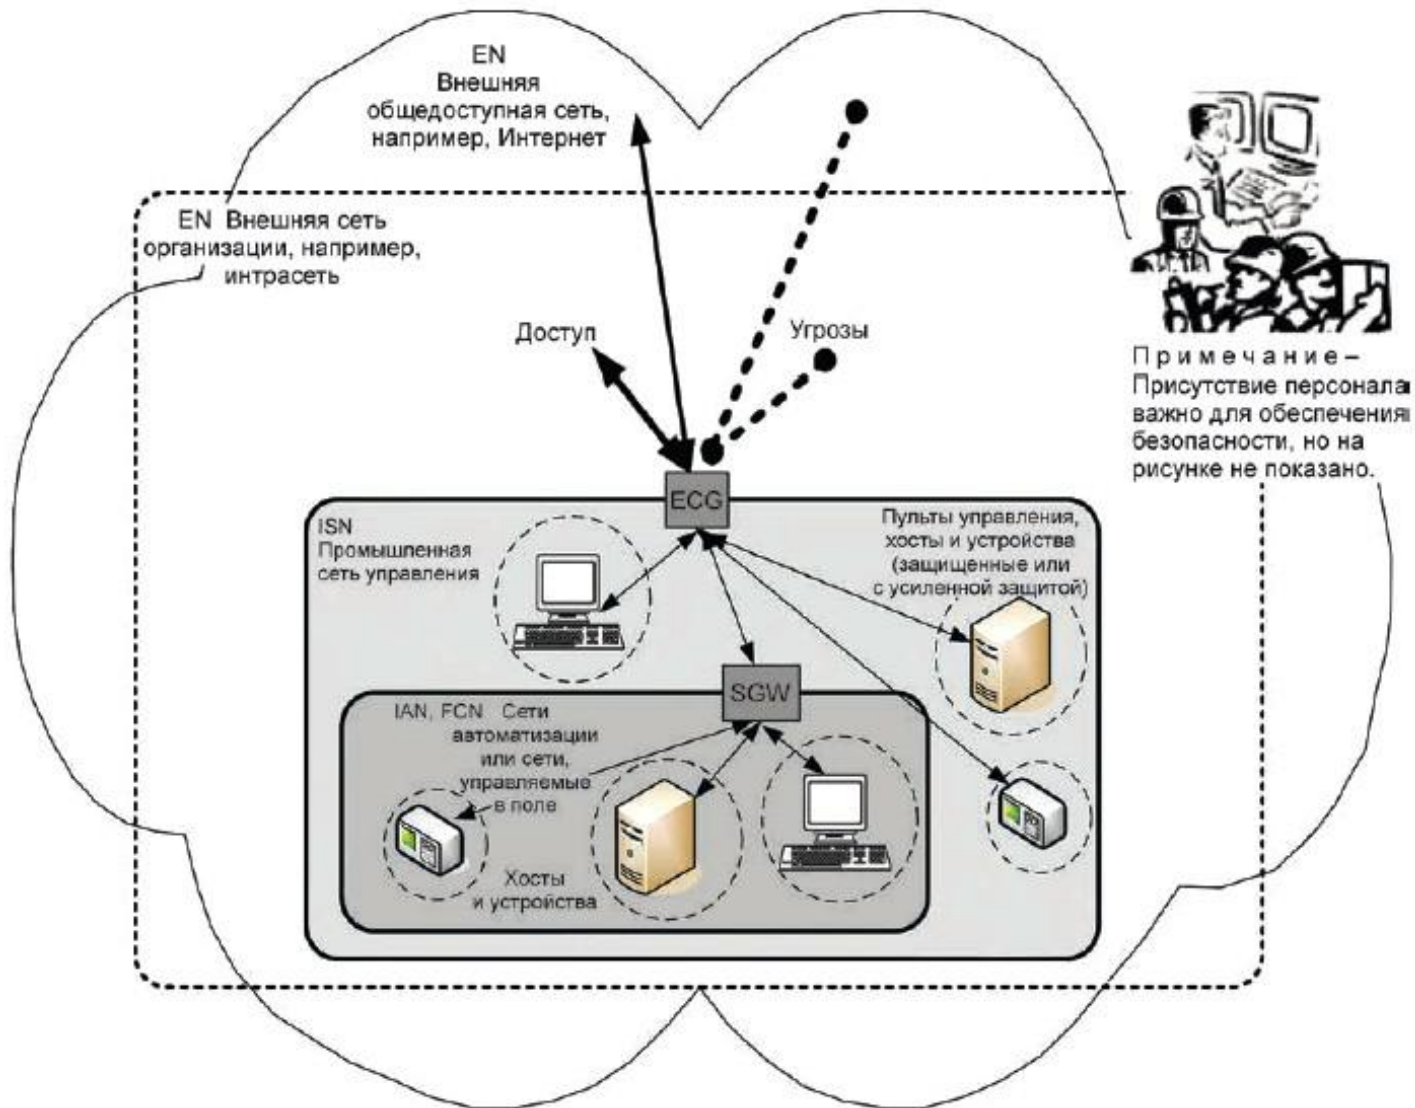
EN
Внешняя
общедоступная сеть,
например, Интернет

EN Внешняя сеть
организации, например,
интрасеть

Доступ

Угрозы

Примечание – Присутствие персонала важно для обеспечения безопасности, но на рисунке не показано.

ECG

ISN
Промышленная
сеть управления

Пульты управления,
хосты и устройства
(защищенные или
с усиленной защитой)

SGW

IAN, FCN Сети
автоматизации
или сети,
управляемые
в поле

Хосты
и устройства